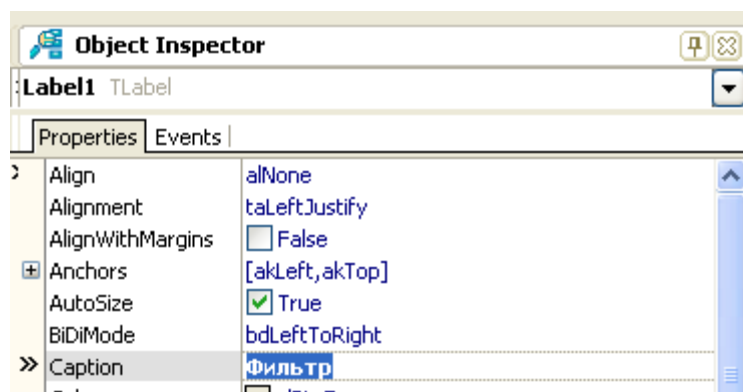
Object Inspector

Label1 TLabel

Properties | Events

| Align | alNone |
|---|---|
| Alignment | taLeftJustify |
| AlignWithMargins | False |
| Anchors | [akLeft,akTop] |
| AutoSize | True |
| BiDiMode | bdLeftToRight |
| Caption | Фильтр |